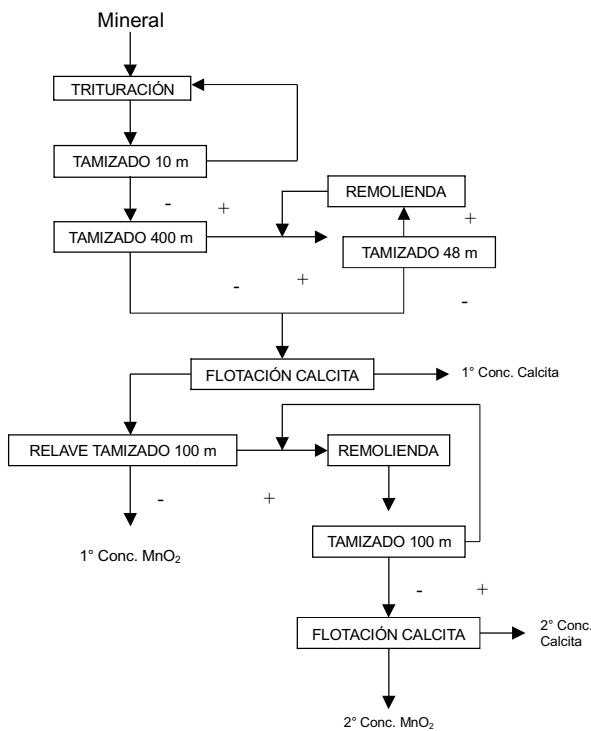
Mineral

TRITURACIÓN

TAMIZADO 10 m

- +

REMOLIENDA

+

TAMIZADO 400 m

TAMIZADO 48 m

- +

-

FLOTACIÓN CALCITA

1° Conc. Calcita

RELAVE TAMIZADO 100 m

REMOLIENDA

- +

1° Conc. $MnO_2$

TAMIZADO 100 m

- +

FLOTACIÓN CALCITA

2° Conc. Calcita

2° Conc. $MnO_2$